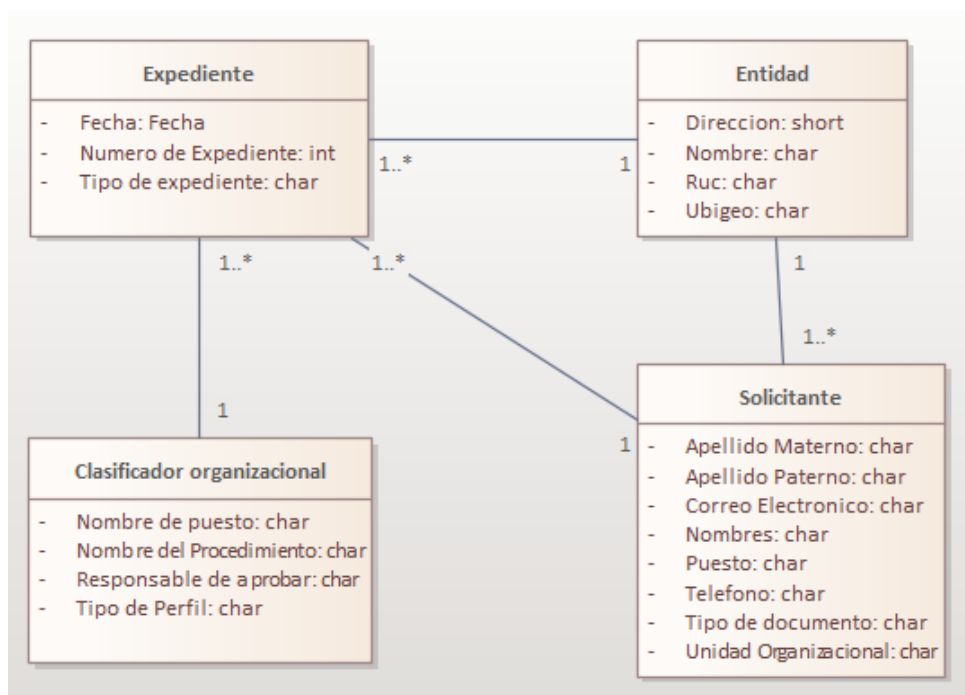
Expediente

- Fecha: Fecha
- Numero de Expediente: int
- Tipo de expediente: char

1..*

1

Entidad

- Direccion: short
- Nombre: char
- Ruc: char
- Ubigeo: char

1..*

1..*

1

1

1..*

1

Solicitante

- Apellido Materno: char
- Apellido Paterno: char
- Correo Electronico: char
- Nombres: char
- Puesto: char
- Telefono: char
- Tipo de documento: char
- Unidad Organizacional: char

Clasificador organizacional

- Nombre de puesto: char
- Nombre del Procedimiento: char
- Responsable de aprobar: char
- Tipo de Perfil: char